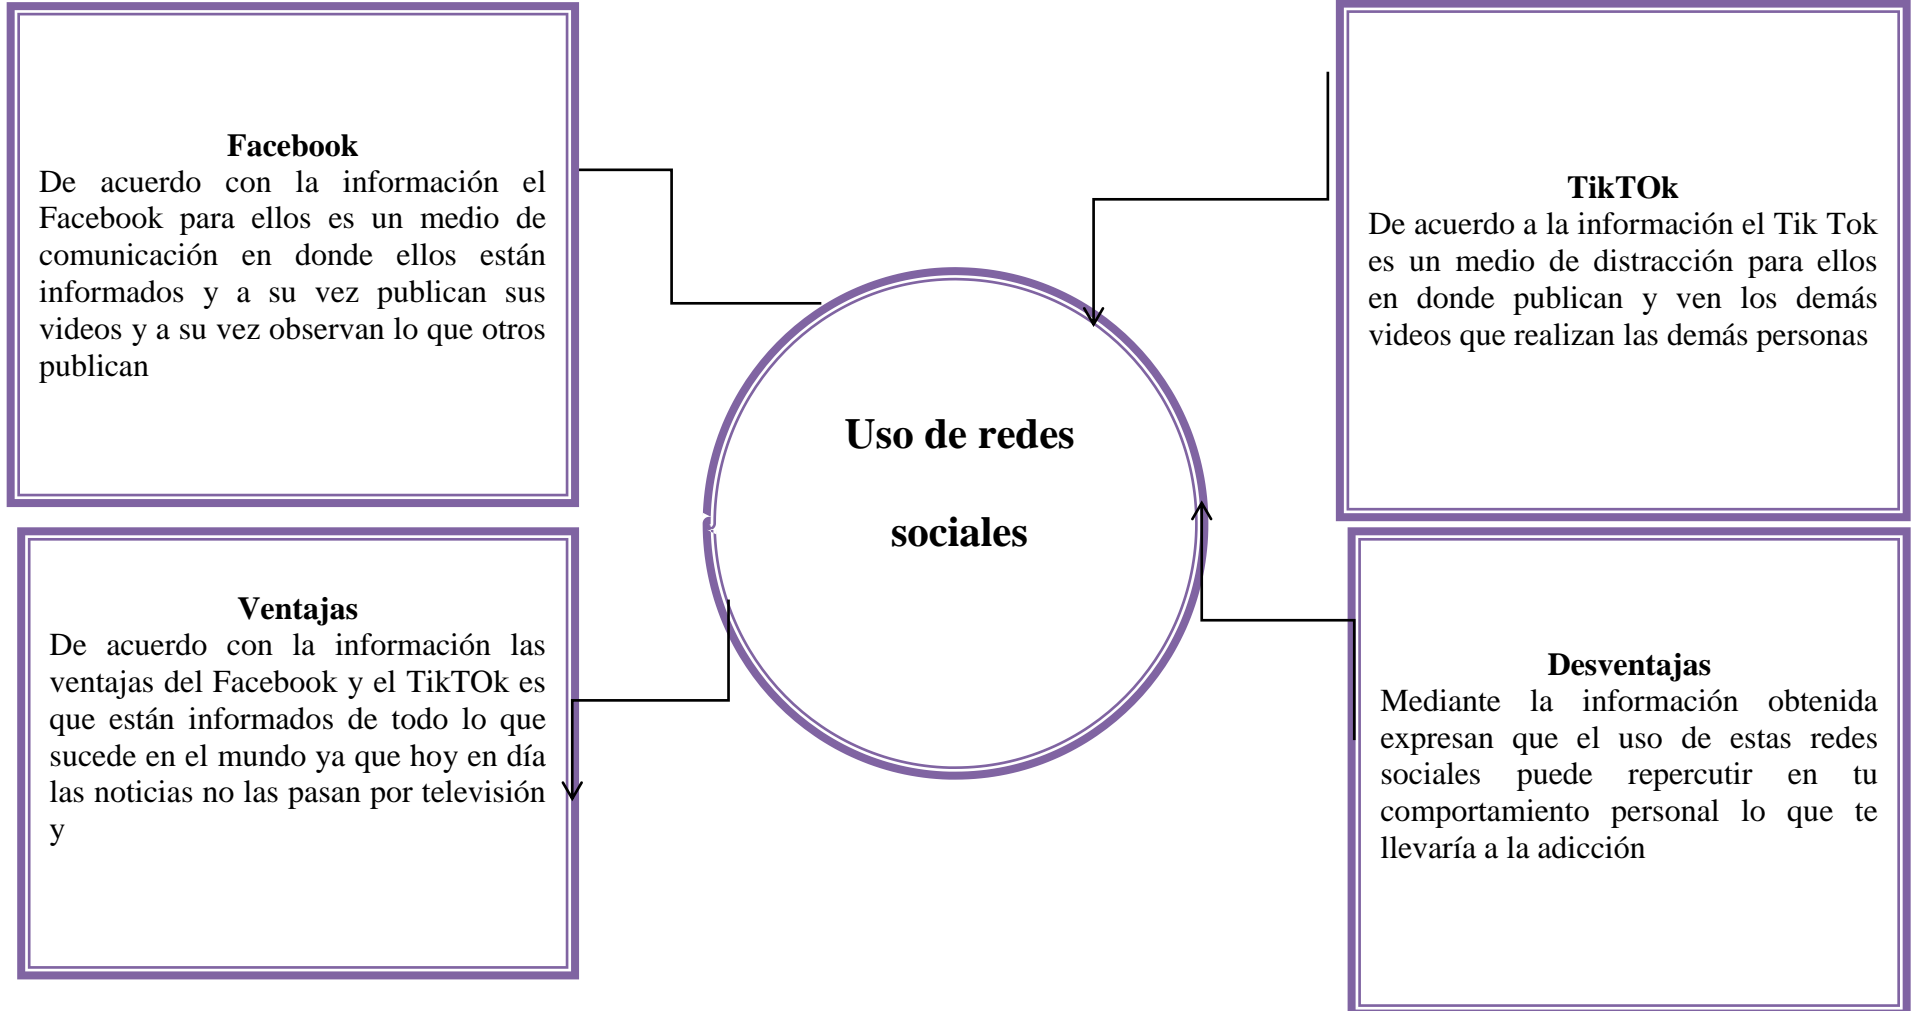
Facebook
De acuerdo con la información el Facebook para ellos es un medio de comunicación en donde ellos están informados y a su vez publican sus videos y a su vez observan lo que otros publican

TikTOk
De acuerdo a la información el Tik Tok es un medio de distracción para ellos en donde publican y ven los demás videos que realizan las demás personas

Uso de redes

sociales

Ventajas
De acuerdo con la información las ventajas del Facebook y el TikTOk es que están informados de todo lo que sucede en el mundo ya que hoy en día las noticias no las pasan por televisión y

Desventajas
Mediante la información obtenida expresan que el uso de estas redes sociales puede repercutir en tu comportamiento personal lo que te llevaría a la adicción